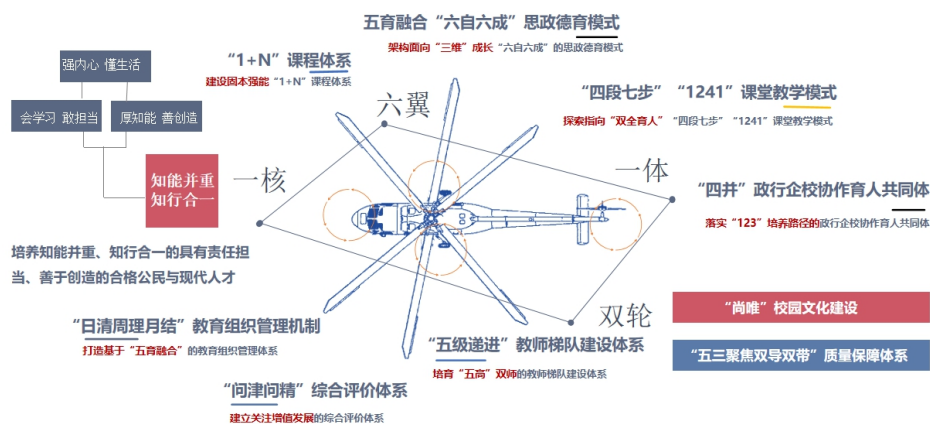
五育融合“六自六成”思政德育模式

架构面向“三维”成长“六自六成”的思政德育模式

“1+N”课程体系

建设固本强能“1+N”课程体系

强内心 懂生活

会学习 敢担当

厚知能 善创造

知能并重 知行合一

六翼

一核

一体

双轮

“四段七步” “1241”课堂教学模式

探索指向“双全育人” “四段七步” “1241”课堂教学模式

“四井”政行企校协作育人共同体

落实“123”培养路径的政行企校协作育人共同体

培养知能并重、知行合一的具有责任担当、善于创造的合格公民与现代人才

“日清周理月结”教育组织管理机制

打造基于“五育融合”的教育组织管理体系

“五级递进”教师梯队建设体系

培育“五高”双师的教师梯队建设体系

“问津问精”综合评价体系

建立关注增值发展的综合评价体系

“尚唯”校园文化建设

“五三聚焦双导双带”质量保障体系